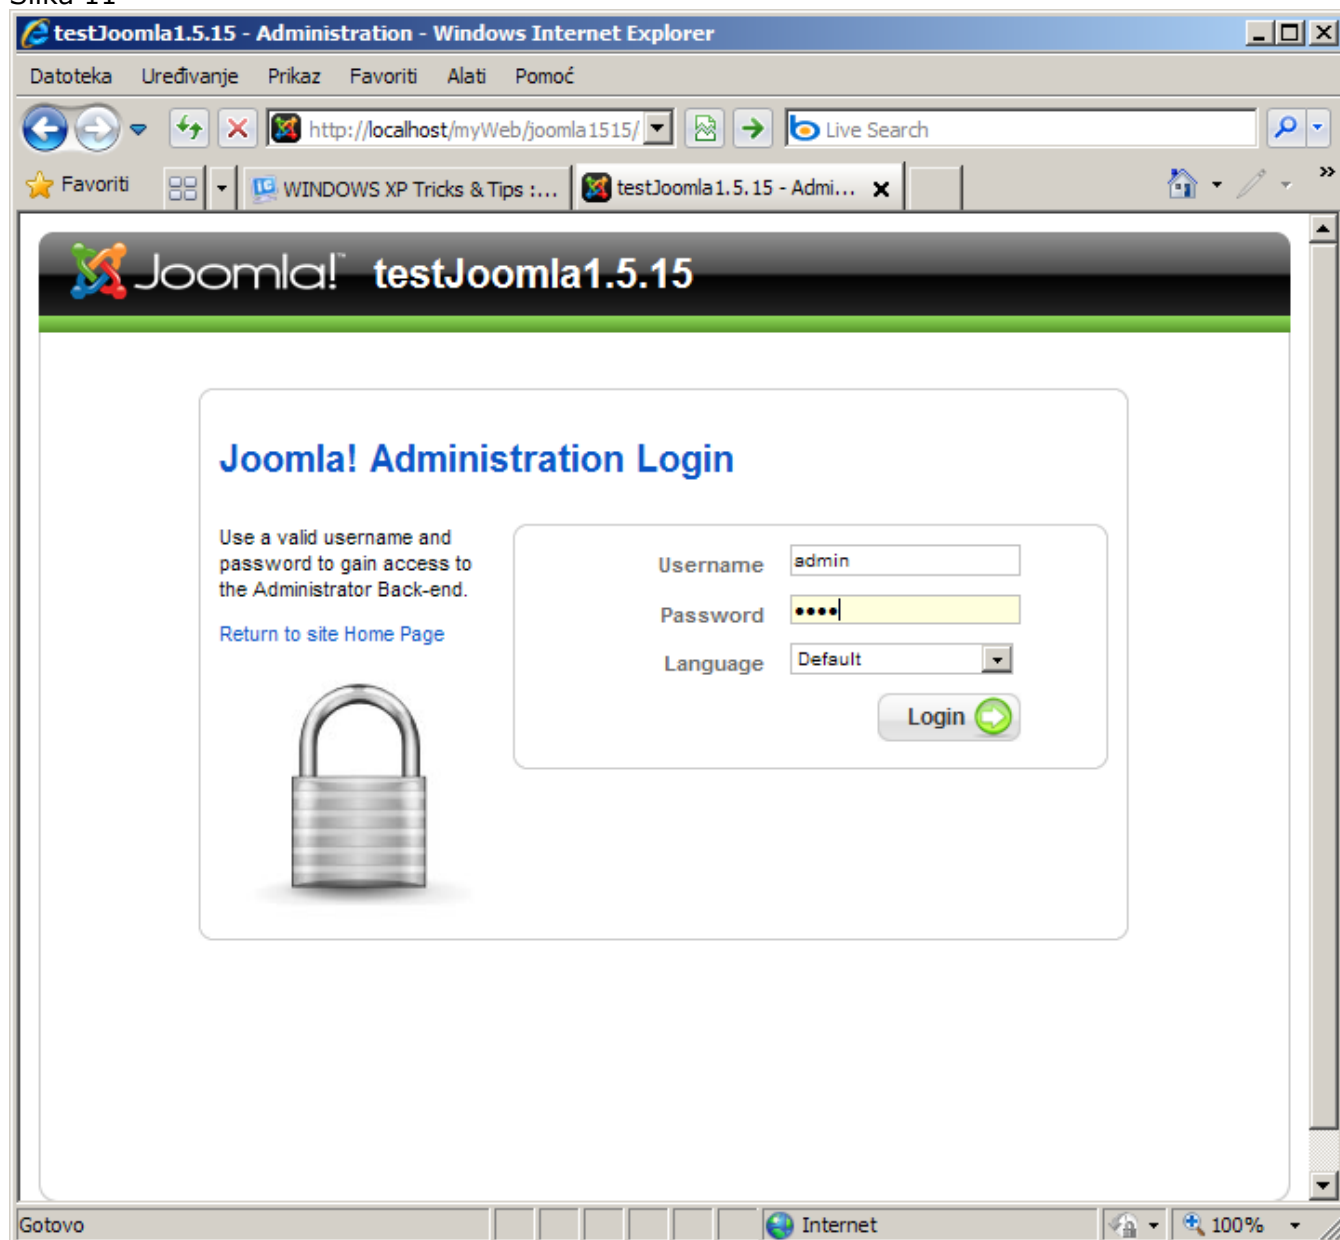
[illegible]

testJoomla1.5.15 - Administration - Windows Internet Explorer

Datoteka Uređivanje Prikaz Favoriti Alati Pomoć

http://localhost/myWeb/joomla1515/

Live Search

Favoriti

WINDOWS XP Tricks & Tips :...

testJoomla1.5.15 - Admi...

Joomla! testJoomla1.5.15

Joomla! Administration Login

Use a valid username and password to gain access to the Administrator Back-end.

Return to site Home Page

Username admin

Password ••••

Language Default

Login

Gotovo

Internet

100%